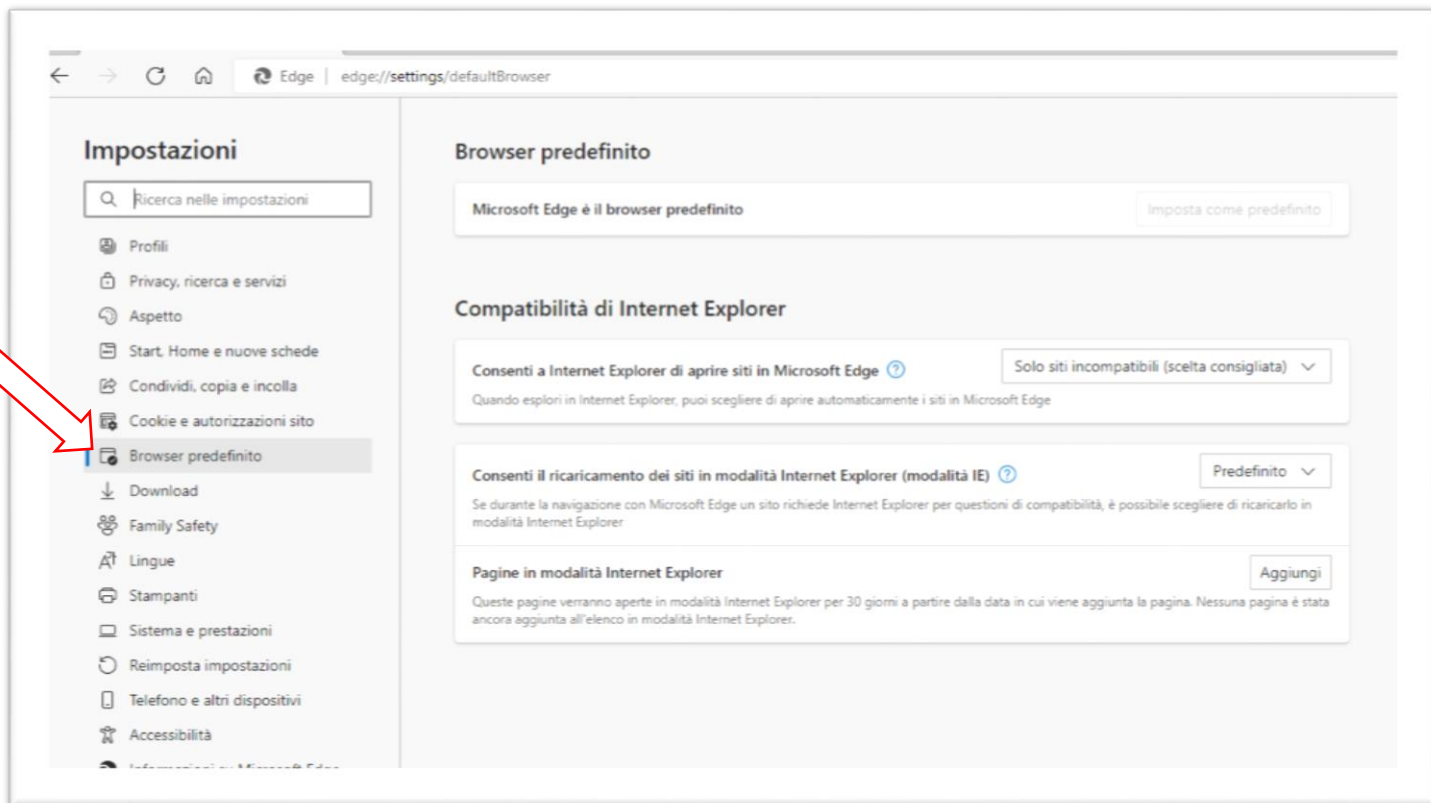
Edge | edge://settings/defaultBrowser

Impostazioni

Ricerca nelle impostazioni

Profili
Privacy, ricerca e servizi
Aspetto
Start, Home e nuove schede
Condividi, copia e incolla
Cookie e autorizzazioni sito
Browser predefinito
Download
Family Safety
Lingue
Stampanti
Sistema e prestazioni
Reimposta impostazioni
Telefono e altri dispositivi
Accessibilità
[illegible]

Browser predefinito

Microsoft Edge è il browser predefinito
Imposta come predefinito

Compatibilità di Internet Explorer

Consenti a Internet Explorer di aprire siti in Microsoft Edge
Solo siti incompatibili (scelta consigliata)
Quando esplori in Internet Explorer, puoi scegliere di aprire automaticamente i siti in Microsoft Edge

Consenti il ricaricamento dei siti in modalità Internet Explorer (modalità IE)
Predefinito
Se durante la navigazione con Microsoft Edge un sito richiede Internet Explorer per questioni di compatibilità, è possibile scegliere di ricaricarlo in modalità Internet Explorer

Pagine in modalità Internet Explorer
Aggiungi
Queste pagine verranno aperte in modalità Internet Explorer per 30 giorni a partire dalla data in cui viene aggiunta la pagina. Nessuna pagina è stata ancora aggiunta all'elenco in modalità Internet Explorer.